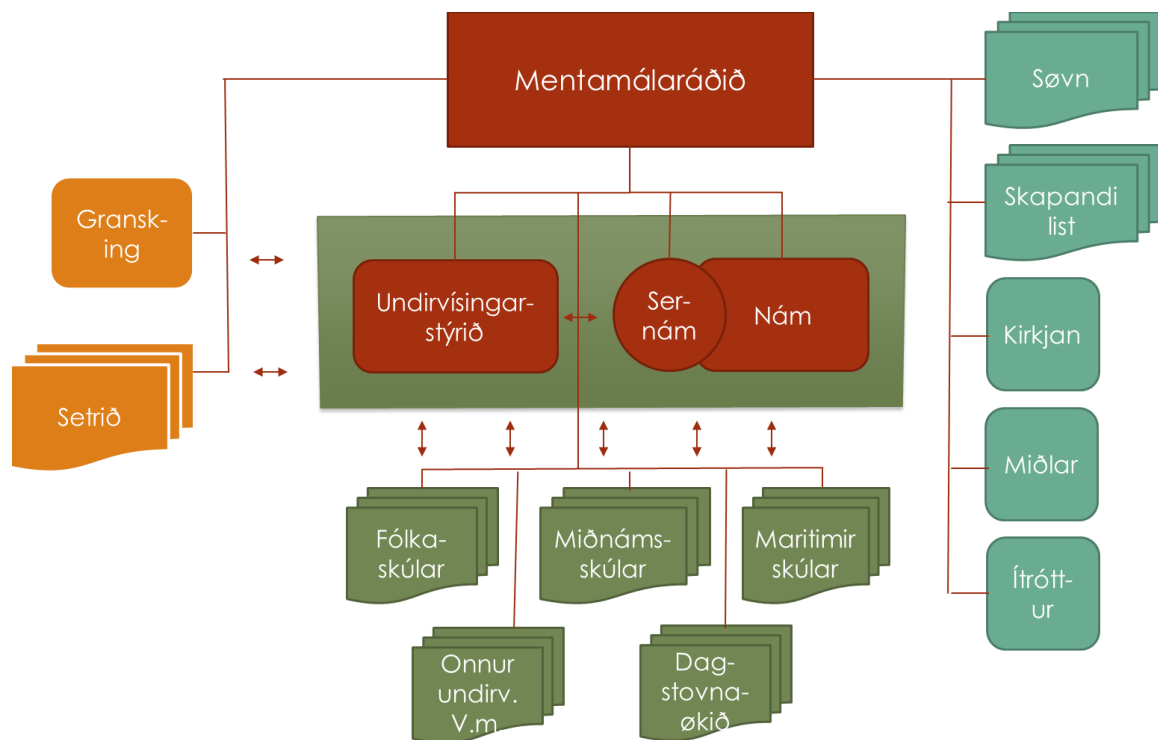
Mentamálaráðið

Søvn

Gransk-ing

Skapandi list

Undirvísingar-stýrið

Ser-nám

Nám

Kirkjan

Setrið

Miðlar

Fólka-skúlar

Miðnáms-skúlar

Maritimir skúlar

Ítrótt-ur

Onnur undirv. V.m.

Dag-stovna-økið